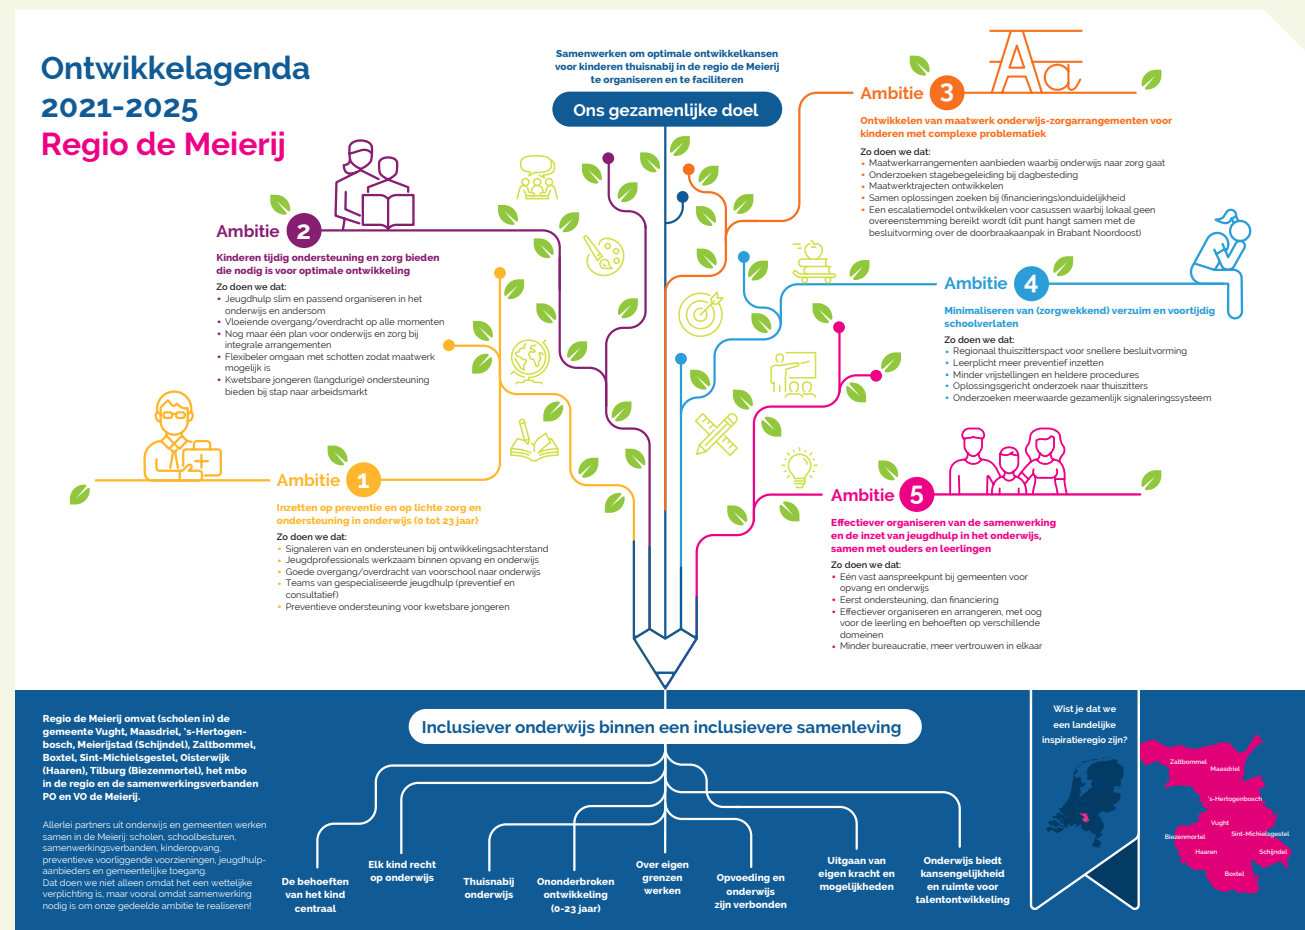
Ontwikkelagenda 2021-2025
Regio de Meierij

Samenwerken om optimale ontwikkelkansen voor kinderen thuisnabij in de regio de Meierij te organiseren en te faciliteren

Ons gezamenlijke doel

Ambitie 3
Ontwikkelen van maatwerk onderwijs-zorgarrangementen voor kinderen met complexe problematiek
Zo doen we dat:
• Maatwerkarrangementen aanbieden waarbij onderwijs naar zorg gaat
• Onderzoeken stagebegeleiding bij dagbesteding
• Maatwerktrajecten ontwikkelen
• Samen oplossingen zoeken bij (financierings)onduidelijkheid
• Een escalatiemodel ontwikkelen voor casussen waarbij lokaal geen overeenstemming bereikt wordt (dit punt hangt samen met de besluitvorming over de doorbraakaanpak in Brabant Noordoost)

Ambitie 2
Kinderen tijdig ondersteuning en zorg bieden die nodig is voor optimale ontwikkeling
Zo doen we dat:
• Jeugdhulp slim en passend organiseren in het onderwijs en andersom
• Vloeiende overgang/overdracht op alle momenten
• Nog maar één plan voor onderwijs en zorg bij integrale arrangementen
• Flexibeler omgaan met schotten zodat maatwerk mogelijk is
• Kwetsbare jongeren (langdurige) ondersteuning bieden bij stap naar arbeidsmarkt

Ambitie 4
Minimaliseren van (zorgwekkend) verzuim en voortijdig schoolverlaten
Zo doen we dat:
• Regionaal thuiszitterspact voor snellere besluitvorming
• Leerplicht meer preventief inzetten
• Minder vrijstellingen en heldere procedures
• Oplossingsgericht onderzoek naar thuiszitters
• Onderzoeken meerwaarde gezamenlijk signaleringssysteem

Ambitie 1
Inzetten op preventie en op lichte zorg en ondersteuning in onderwijs (0 tot 23 jaar)
Zo doen we dat:
• Signaleren van en ondersteunen bij ontwikkelingsachterstand
• Jeugdprofessionals werkzaam binnen opvang en onderwijs
• Goede overgang/overdracht van voorschool naar onderwijs
• Teams van gespecialiseerde jeugdhulp (preventief en consultatief)
• Preventieve ondersteuning voor kwetsbare jongeren

Ambitie 5
Effectiever organiseren van de samenwerking en de inzet van jeugdhulp in het onderwijs, samen met ouders en leerlingen
Zo doen we dat:
• Eén vast aanspreekpunt bij gemeenten voor opvang en onderwijs
• Eerst ondersteuning, dan financiering
• Effectiever organiseren en arrangeren, met oog voor de leerling en behoeften op verschillende domeinen
• Minder bureaucratie, meer vertrouwen in elkaar

Regio de Meierij omvat (scholen in) de gemeente Vught, Maasdriel, 's-Hertogenbosch, Meierijstad (Schijndel), Zaltbommel, Boxtel, Sint-Michielsgestel, Oisterwijk (Haaren), Tilburg (Biezenmortel), het mbo in de regio en de samenwerkingsverbanden PO en VO de Meierij.

Allerlei partners uit onderwijs en gemeenten werken samen in de Meierij: scholen, schoolbesturen, samenwerkingsverbanden, kinderopvang, preventieve voorliggende voorzieningen, jeugdhulpaanbieders en gemeentelijke toegang.
Dat doen we niet alleen omdat het een wettelijke verplichting is, maar vooral omdat samenwerking nodig is om onze gedeelde ambitie te realiseren!

Inclusiever onderwijs binnen een inclusievere samenleving

De behoeften van het kind centraal
Elk kind recht op onderwijs
Thuisnabij onderwijs
Ononderbroken ontwikkeling (0-23 jaar)
Over eigen grenzen werken
Opvoeding en onderwijs zijn verbonden
Uitgaan van eigen kracht en mogelijkheden
Onderwijs biedt kansengelijkheid en ruimte voor talentontwikkeling

Wist je dat we een landelijke inspiratieregio zijn?

Zaltbommel
Maasdriel
's-Hertogenbosch
Vught
Sint-Michielsgestel
Biezenmortel
Haaren
Schijndel
Boxtel